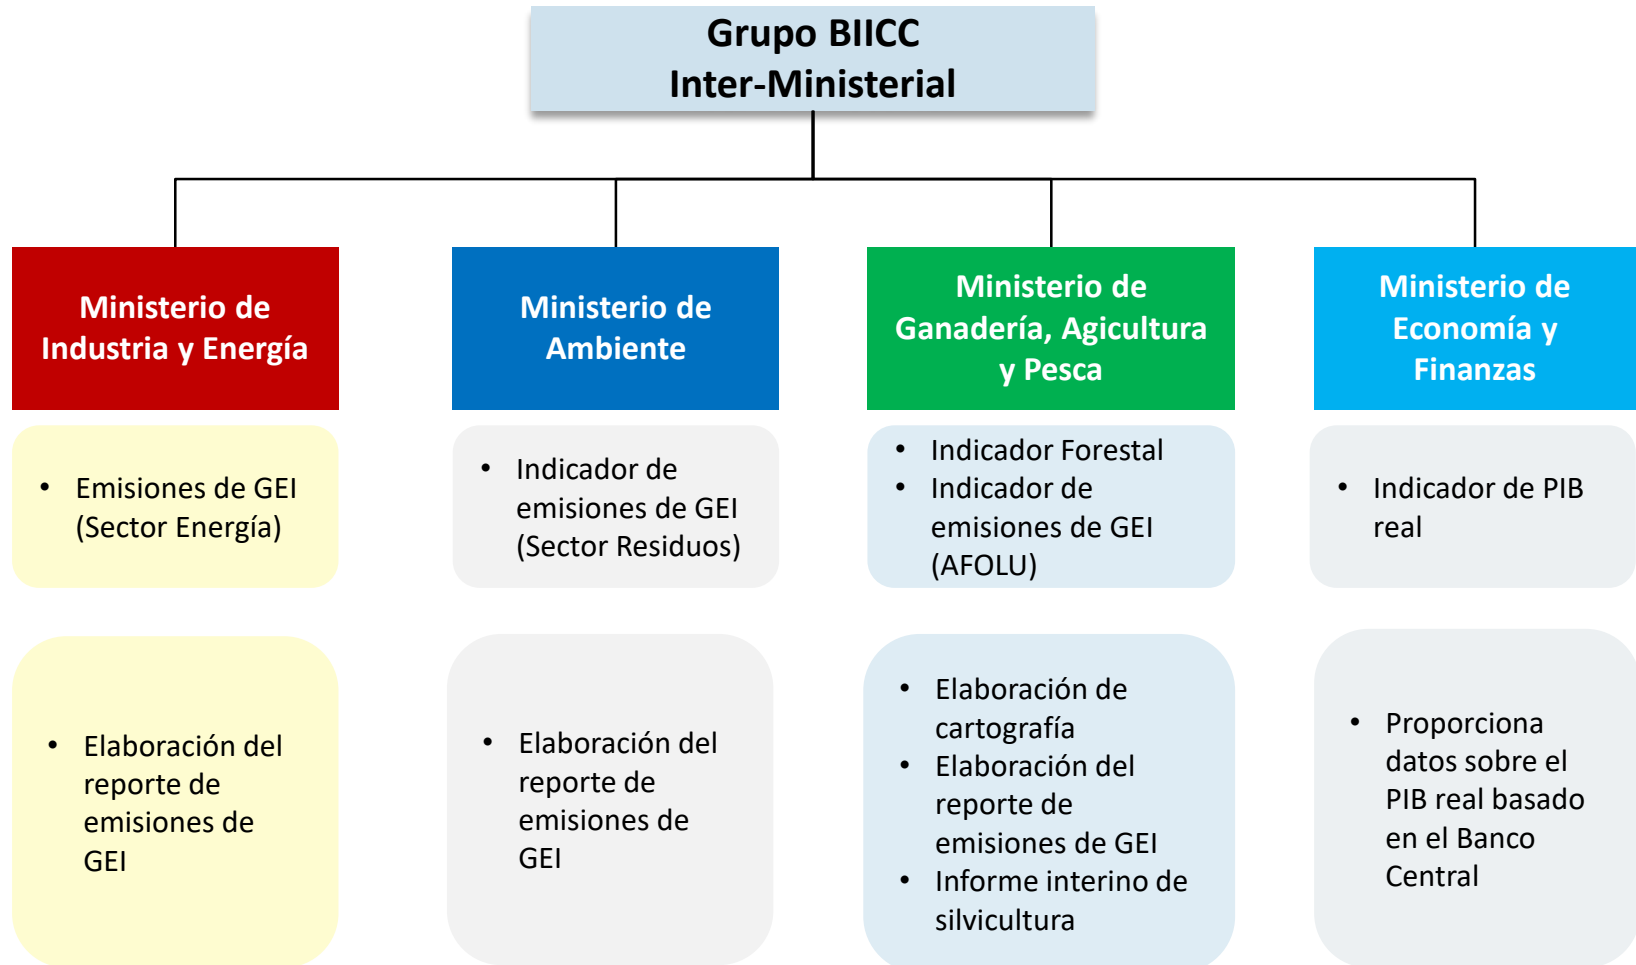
Grupo BIICC
Inter-Ministerial

Ministerio de Industria y Energía

- Emisiones de GEI (Sector Energía)

- Elaboración del reporte de emisiones de GEI

Ministerio de Ambiente

- Indicador de emisiones de GEI (Sector Residuos)

- Elaboración del reporte de emisiones de GEI

Ministerio de Ganadería, Agicultura y Pesca

- Indicador Forestal
- Indicador de emisiones de GEI (AFOLU)

- Elaboración de cartografía
- Elaboración del reporte de emisiones de GEI
- Informe interino de silvicultura

Ministerio de Economía y Finanzas

- Indicador de PIB real

- Proporciona datos sobre el PIB real basado en el Banco Central